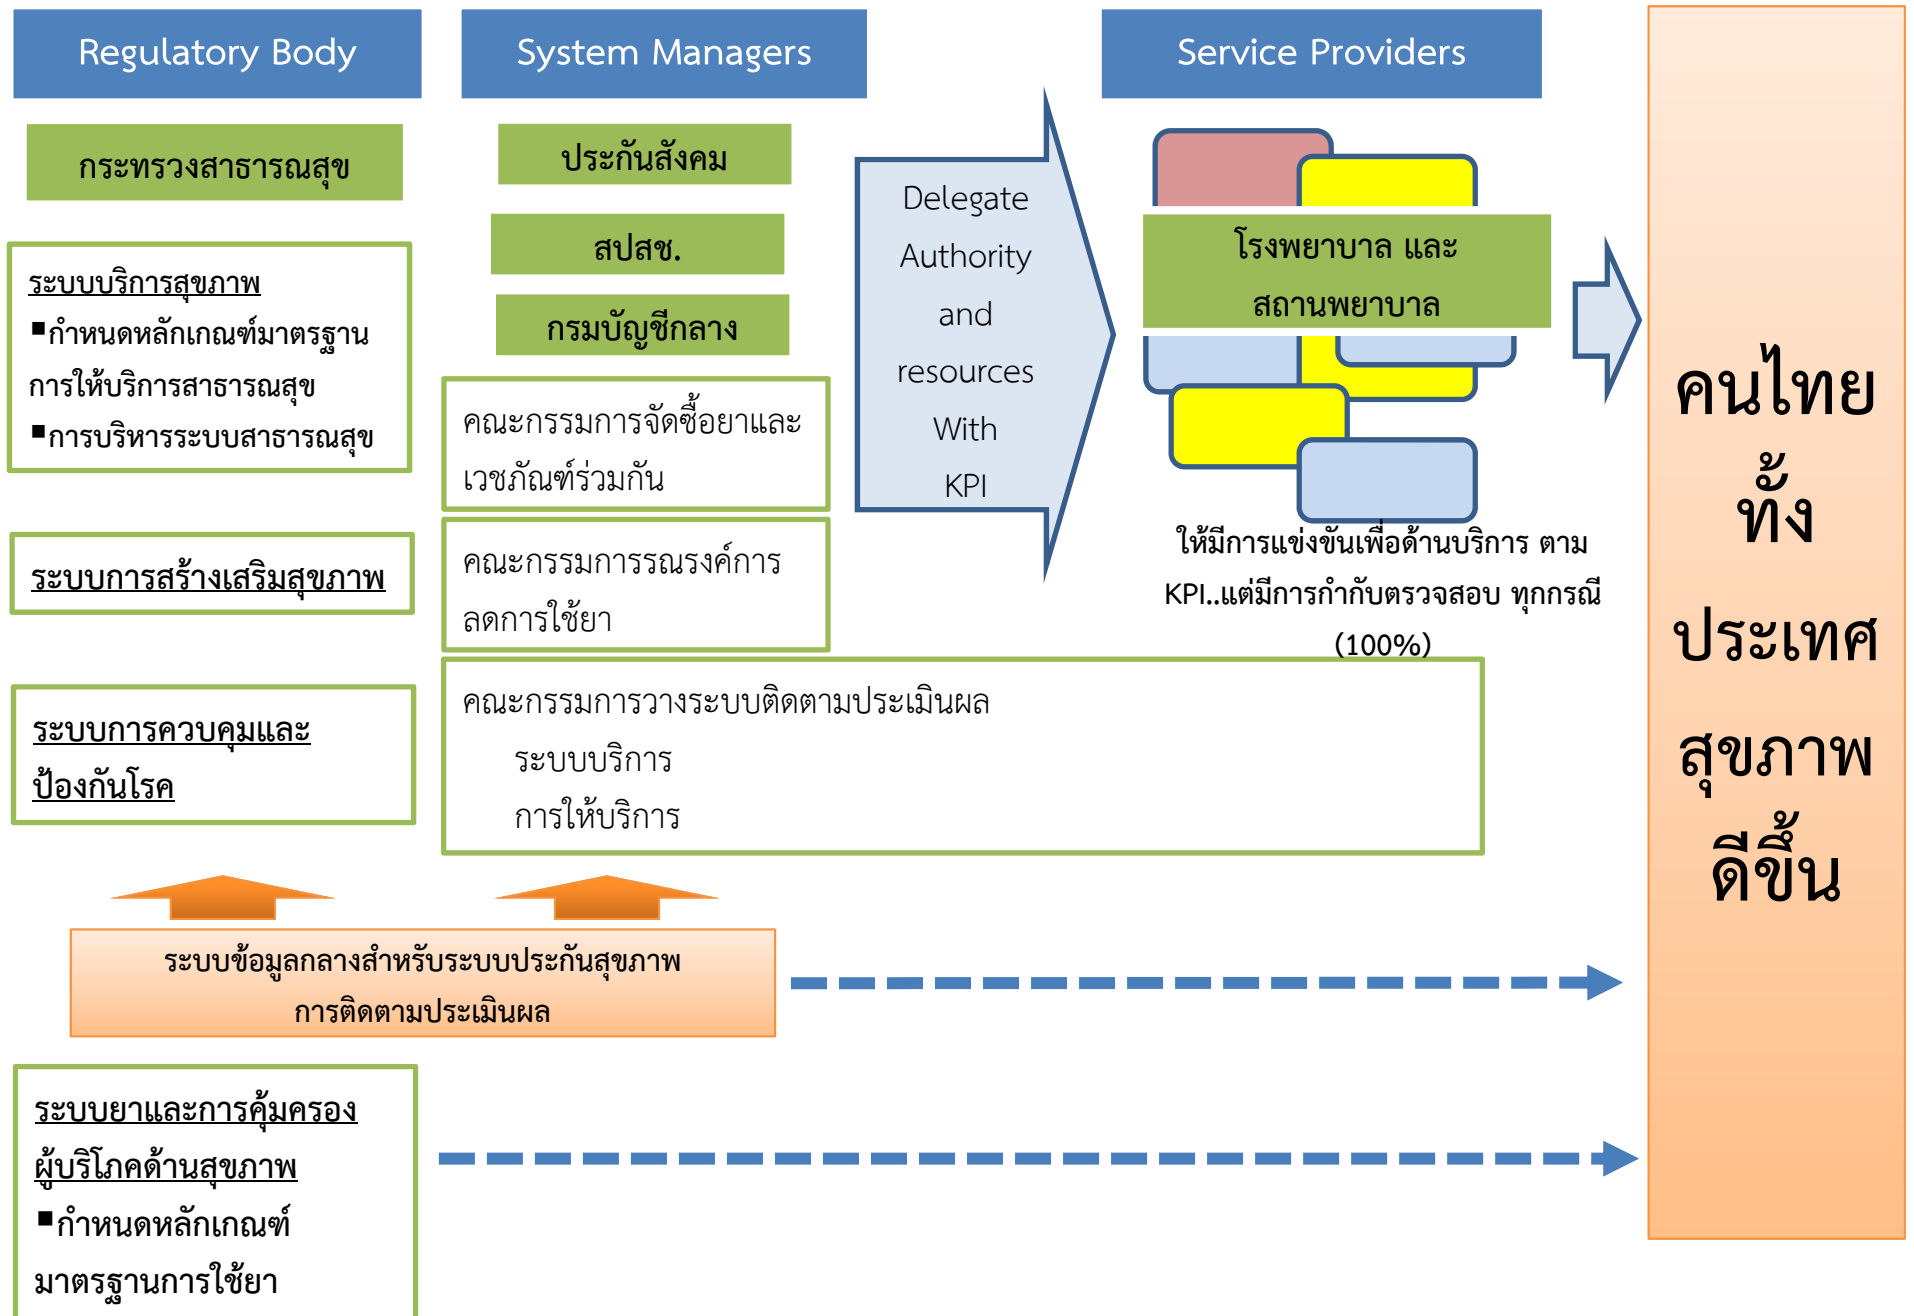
Regulatory Body

System Managers

Service Providers

กระทรวงสาธารณสุข

ประกันสังคม

สปสช.

กรมบัญชีกลาง

ระบบบริการสุขภาพ
▪กำหนดหลักเกณฑ์มาตรฐานการให้บริการสาธารณสุข
▪การบริหารระบบสาธารณสุข

คณะกรรมการจัดซื้อยาและเวชภัณฑ์ร่วมกัน

Delegate Authority and resources With KPI

โรงพยาบาล และ สถานพยาบาล

ให้มีการแข่งขันเพื่อด้านบริการ ตาม KPI..แต่มีการกำกับตรวจสอบ ทุกกรณี (100%)

ระบบการสร้างเสริมสุขภาพ

คณะกรรมการรณรงค์การลดการใช้ยา

ระบบการควบคุมและป้องกันโรค

คณะกรรมการวางระบบติดตามประเมินผล
ระบบบริการ
การให้บริการ

ระบบข้อมูลกลางสำหรับระบบประกันสุขภาพ
การติดตามประเมินผล

ระบบยาและการคุ้มครองผู้บริโภคด้านสุขภาพ
▪กำหนดหลักเกณฑ์มาตรฐานการใช้ยา

คนไทยทั้งประเทศสุขภาพดีขึ้น